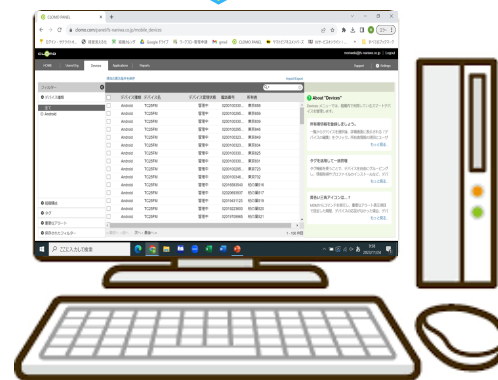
CLOMO PANEL

HOME | Devices | Applications | Reports

フィルター

デバイス種類 | デバイス名 | デバイス管理状態 | 電話番号 | 所有者

Android | TC25FM | 管理中

About "Devices"

検索

ここに入力して検索

Support | Settings | Logout